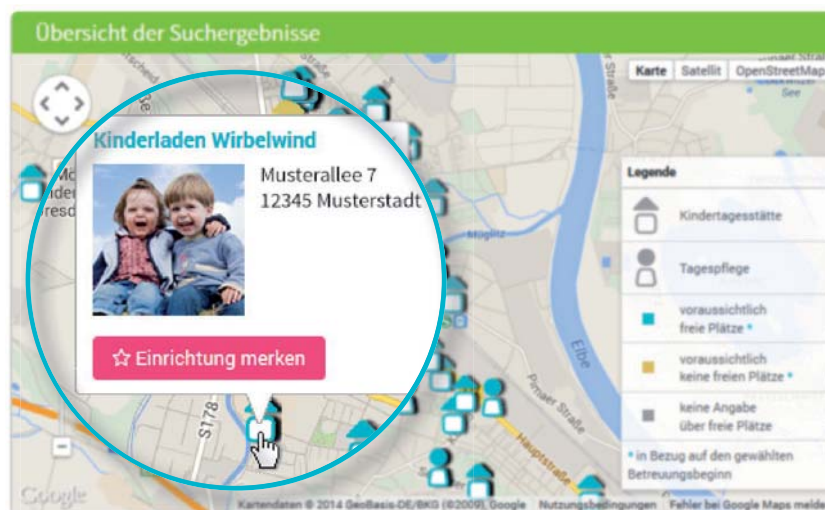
Übersicht der Suchergebnisse

Karte | Satellit | OpenStreetMap

Kinderladen Wirbelwind

Musterallee 7
12345 Musterstadt

☆ Einrichtung merken

Legende

Kindertagesstätte

Tagespflege

voraussichtlich freie Plätze *

voraussichtlich keine freien Plätze *

keine Angabe über freie Plätze

* in Bezug auf den gewählten Betreuungsbeginn

Elbe

Pirnaer Straße

Hauptstraße

S178

Müglitz

See

Google

Kartendaten © 2014 GeoBasis-DE/BKG (©2009), Google   Nutzungsbedingungen   Fehler bei Google Maps melden